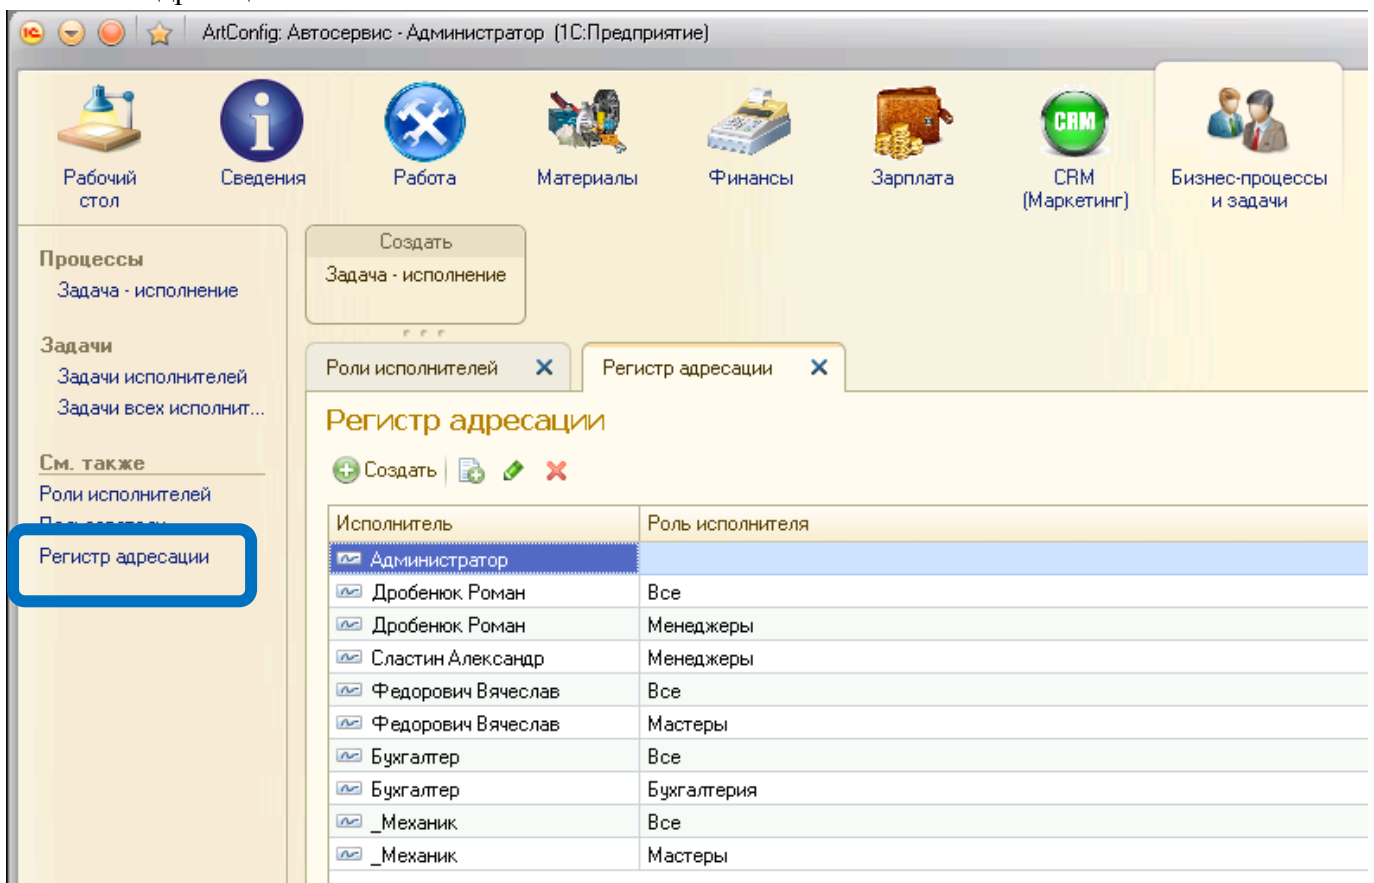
ArtConfig: Автосервис - Администратор (1С:Предприятие)

Рабочий стол
Сведения
Работа
Материалы
Финансы
Зарплата
CRM (Маркетинг)
Бизнес-процессы и задачи

Процессы
Задача - исполнение

Задачи
Задачи исполнителей
Задачи всех исполнит...

См. также
Роли исполнителей
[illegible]
Регистр адресации

Создать
Задача - исполнение

Роли исполнителей
Регистр адресации

Регистр адресации

Создать

| Исполнитель | Роль исполнителя |
|---|---|
| Администратор | |
| Дробенюк Роман | Все |
| Дробенюк Роман | Менеджеры |
| Сластин Александр | Менеджеры |
| Федорович Вячеслав | Все |
| Федорович Вячеслав | Мастеры |
| Бухгалтер | Все |
| Бухгалтер | Бухгалтерия |
| _Механик | Все |
| _Механик | Мастеры |